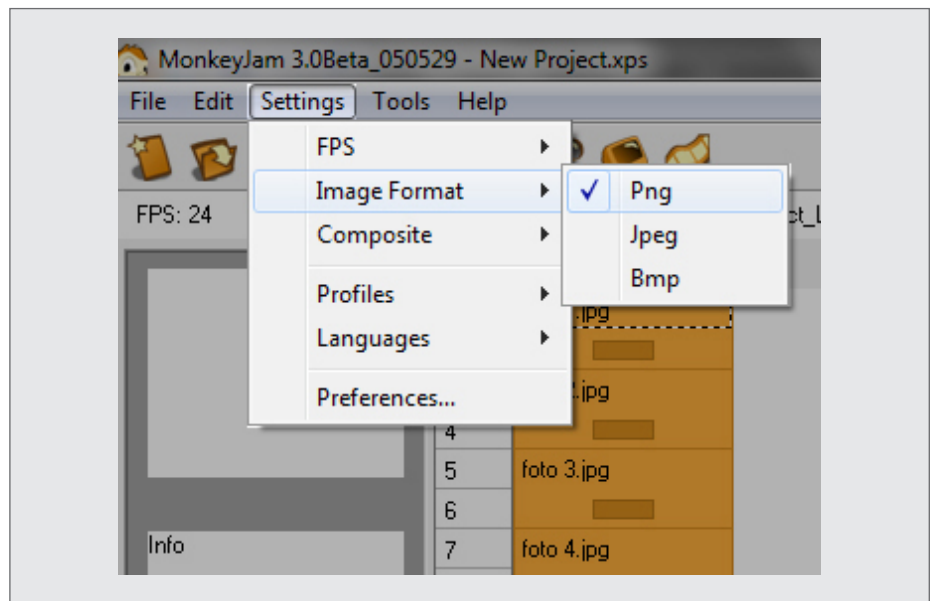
MonkeyJam 3.0Beta_050529 - New Project.xps

File Edit Settings Tools Help

FPS: 24

FPS
Image Format
Composite
Profiles
Languages
Preferences...

✓ Png
Jpeg
Bmp

ct_l

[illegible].jpg
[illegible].jpg
4
5 foto 3.jpg
6
7 foto 4.jpg

Info